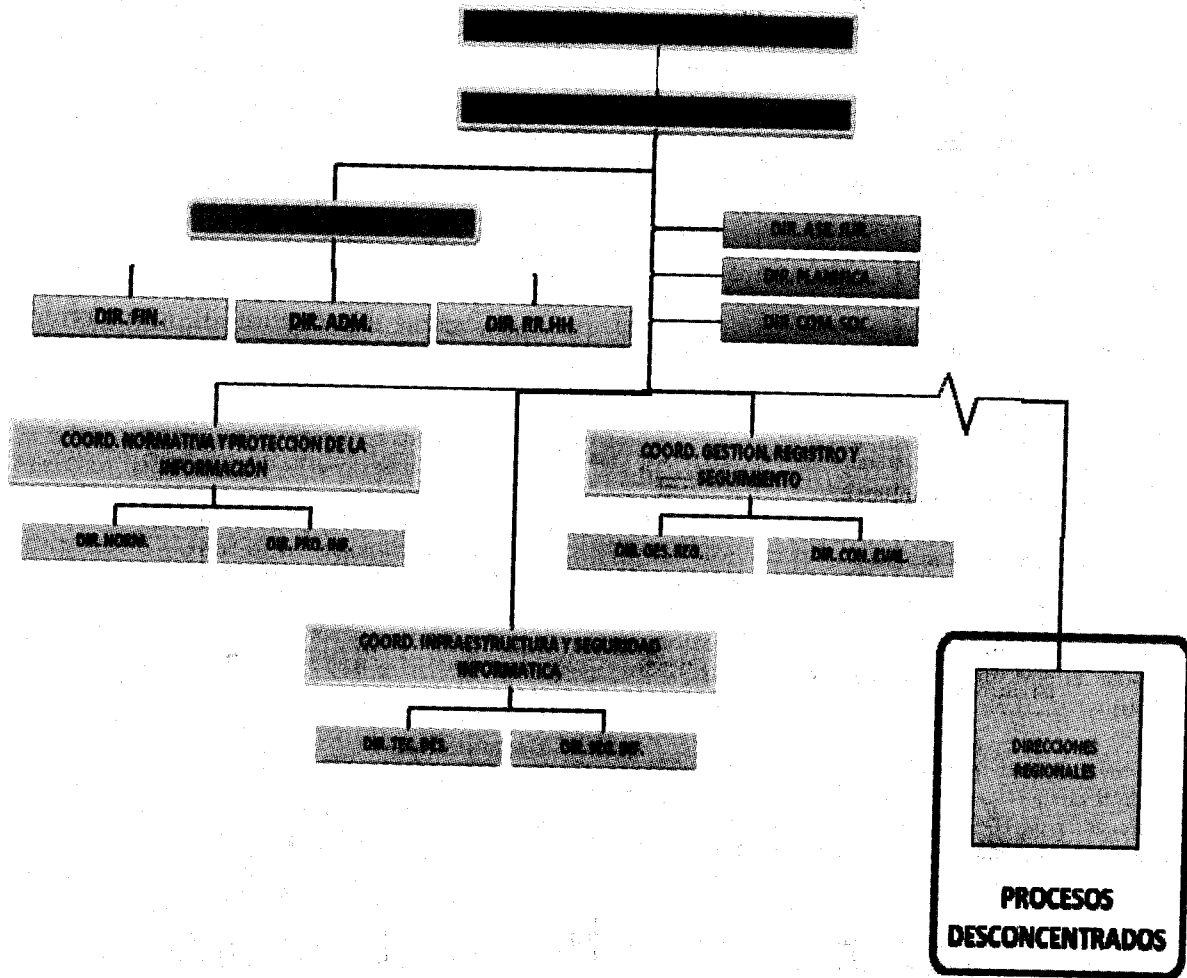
DIR. ASE. JUR.

DIR. PLANIFICA.

DIR. COM. SOC.

DIR. FIN.

DIR. ADM.

DIR. RR.HH.

COORD. NORMATIVA Y PROTECCION DE LA INFORMACIÓN

DIR. NORM.

DIR. PRO. INF.

COORD. GESTIÓN, REGISTRO Y SEGUIMIENTO

DIR. GES. REG.

DIR. CON. EVAL.

COORD. INFRAESTRUCTURA Y SEGURIDAD INFORMATICA

DIR. TEC. DES.

DIR. SEG. INF.

DIRECCIONES REGIONALES

PROCESOS DESCONCENTRADOS